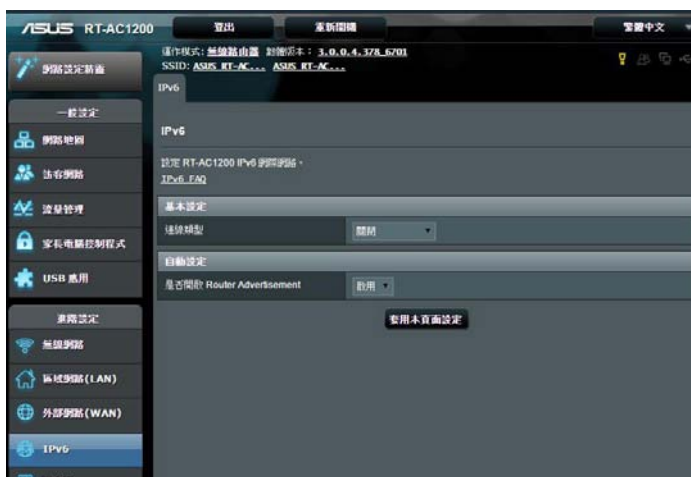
/ISUS RT-AC1200

登出

重新開機

繁體中文

網路設定精靈

操作模式: 無線路由器 韌體版本: 3.0.0.4.378_6701
SSID: ASUS_RT-AC... ASUS_RT-AC...

IPv6

一般設定

網路地圖

訪客網路

流量管理

家長電腦控制程式

USB 應用

進階設定

無線網路

區域網路(LAN)

外部網路(WAN)

IPv6

IPv6

設定 RT-AC1200 IPv6 網際網路。
IPv6_FAQ

基本設定

連線類型

關閉

自動設定

是否開啟 Router Advertisement

啟用

套用本頁面設定